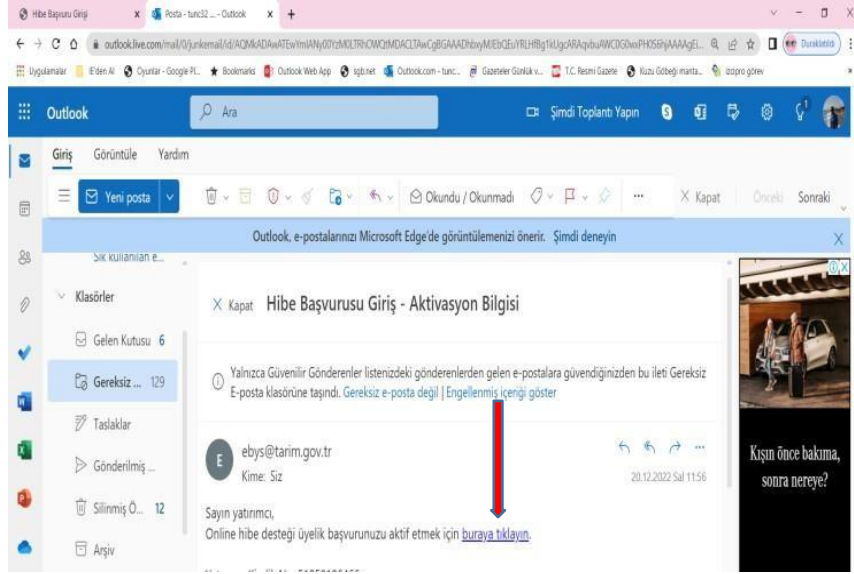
Hibe Başvuru Girişi
Posta - tunc32 ... - Outlook
outlook.live.com/mail/0/junkemail/id/AQMkADAwATEwYmIANy00YzM0LTRhOWQtMDACLTAwCgBGAAADhbxyMJEbQEuYRLHfBg1kUgcARAqvbuAWCDG0wxPHO5KhjAAAAgEL...
Duraklatıldı
Uygulamalar | E'den Al | Oyunlar - Google Pl... | Bookmarks | Outlook Web App | sgb.net | Outlook.com - tunc... | Gazeteler Günlük v... | T.C. Resmi Gazete | Kuzu Göbeği manta... | izdpro görev
Outlook
Ara
Şimdi Toplantı Yapın
Giriş Görüntüle Yardım
Yeni posta
Okundu / Okunmadı
Kapat
Önceki Sonraki
Outlook, e-postalarınızı Microsoft Edge'de görüntülemenizi önerir. Şimdi deneyin
Sık kullanılan e...
Klasörler
Gelen Kutusu 6
Gereksiz ... 129
Taslaklar
Gönderilmiş ...
Silinmiş Ö... 12
Arşiv
Kapat Hibe Başvurusu Giriş - Aktivasyon Bilgisi
Yalnızca Güvenilir Gönderenler listenizdeki gönderenlerden gelen e-postalara güvendiğinizden bu ileti Gereksiz E-posta klasörüne taşındı. Gereksiz e-posta değil | Engellenmiş içeriği göster
E
ebys@tarim.gov.tr
Kime: Siz
20.12.2022 Sal 11:56
Sayın yatırımcı,
Online hibe desteği üyelik başvurunuzu aktif etmek için buraya tıklayın.
Kışın önce bakıma, sonra nereye?